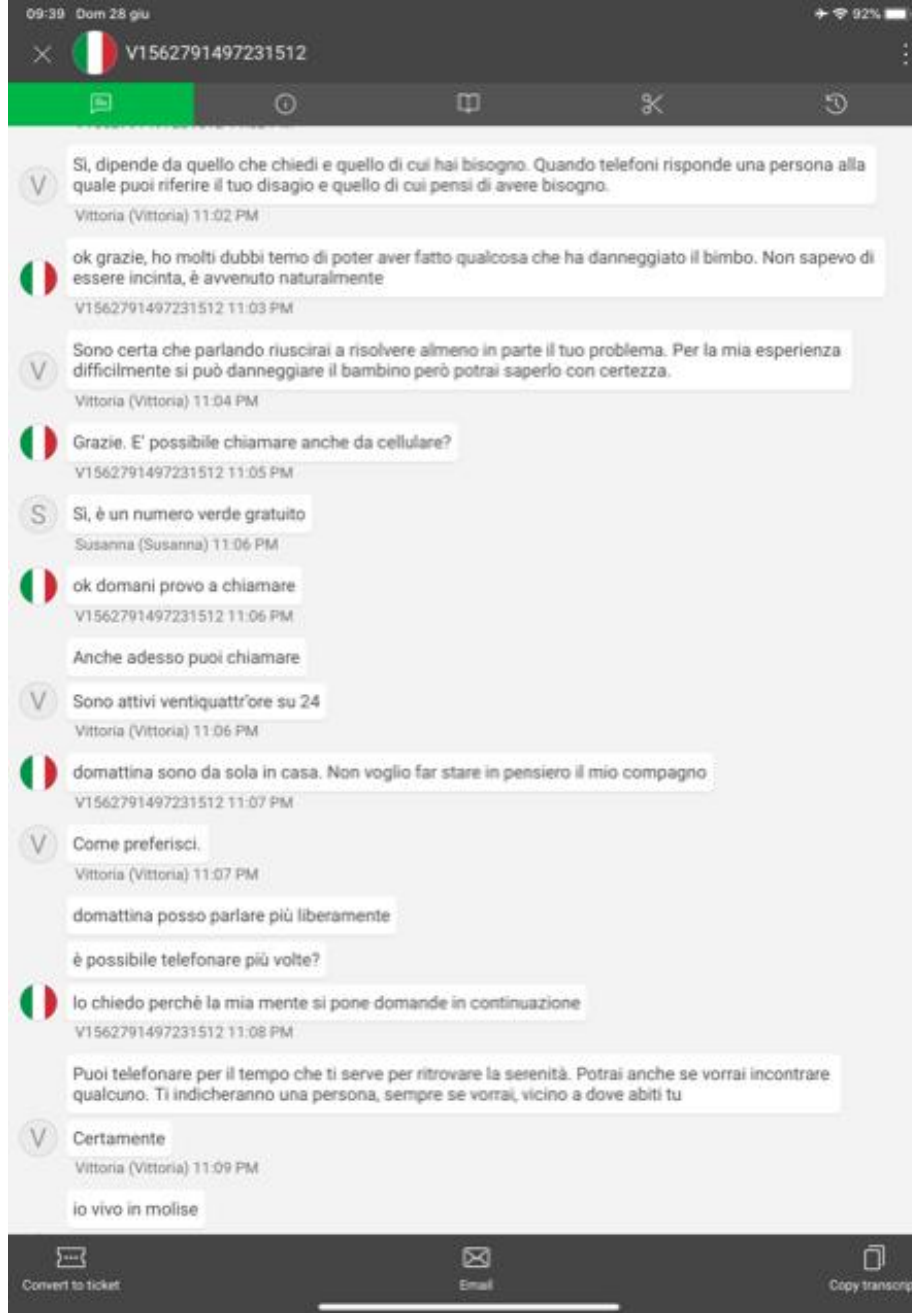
09:39 Dom 28 giu
92%

V1562791497231512

Si, dipende da quello che chiedi e quello di cui hai bisogno. Quando telefoni risponde una persona alla quale puoi riferire il tuo disagio e quello di cui pensi di avere bisogno.
Vittoria (Vittoria) 11:02 PM

ok grazie, ho molti dubbi temo di poter aver fatto qualcosa che ha danneggiato il bimbo. Non sapevo di essere incinta, è avvenuto naturalmente
V1562791497231512 11:03 PM

Sono certa che parlando riuscirai a risolvere almeno in parte il tuo problema. Per la mia esperienza difficilmente si può danneggiare il bambino però potrai saperlo con certezza.
Vittoria (Vittoria) 11:04 PM

Grazie. E' possibile chiamare anche da cellulare?
V1562791497231512 11:05 PM

Si, è un numero verde gratuito
Susanna (Susanna) 11:06 PM

ok domani provo a chiamare
V1562791497231512 11:06 PM

Anche adesso puoi chiamare

Sono attivi ventiquattr'ore su 24
Vittoria (Vittoria) 11:06 PM

domattina sono da sola in casa. Non voglio far stare in pensiero il mio compagno
V1562791497231512 11:07 PM

Come preferisci.
Vittoria (Vittoria) 11:07 PM

domattina posso parlare più liberamente

è possibile telefonare più volte?

lo chiedo perchè la mia mente si pone domande in continuazione
V1562791497231512 11:08 PM

Puoi telefonare per il tempo che ti serve per ritrovare la serenità. Potrai anche se vorrai incontrare qualcuno. Ti indicheranno una persona, sempre se vorrai, vicino a dove abiti tu

Certamente
Vittoria (Vittoria) 11:09 PM

io vivo in molise

Convert to ticket
Email
Copy transcrip